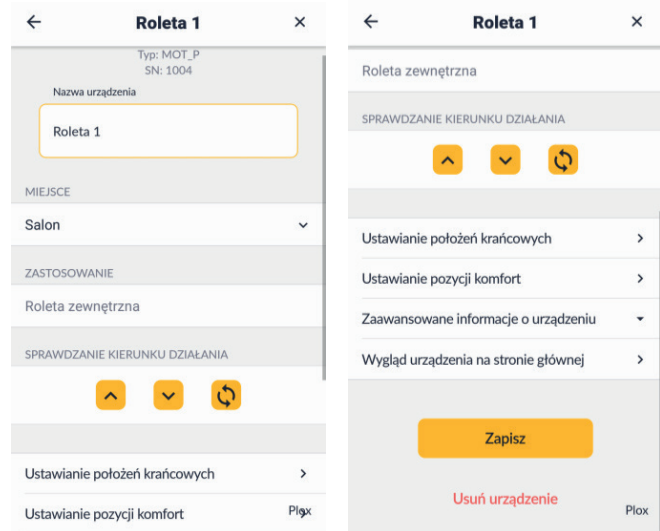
Roleta 1

Typ: MOT_P
SN: 1004

Nazwa urządzenia

Roleta 1

MIEJSCE

Salon

ZASTOSOWANIE

Roleta zewnętrzna

SPRAWDZANIE KIERUNKU DZIAŁANIA

Ustawianie położeń krańcowych

Ustawianie pozycji komfort

Plox

Roleta 1

Roleta zewnętrzna

SPRAWDZANIE KIERUNKU DZIAŁANIA

Ustawianie położeń krańcowych

Ustawianie pozycji komfort

Zaawansowane informacje o urządzeniu

Wygląd urządzenia na stronie głównej

Zapisz

Usuń urządzenie

Plox